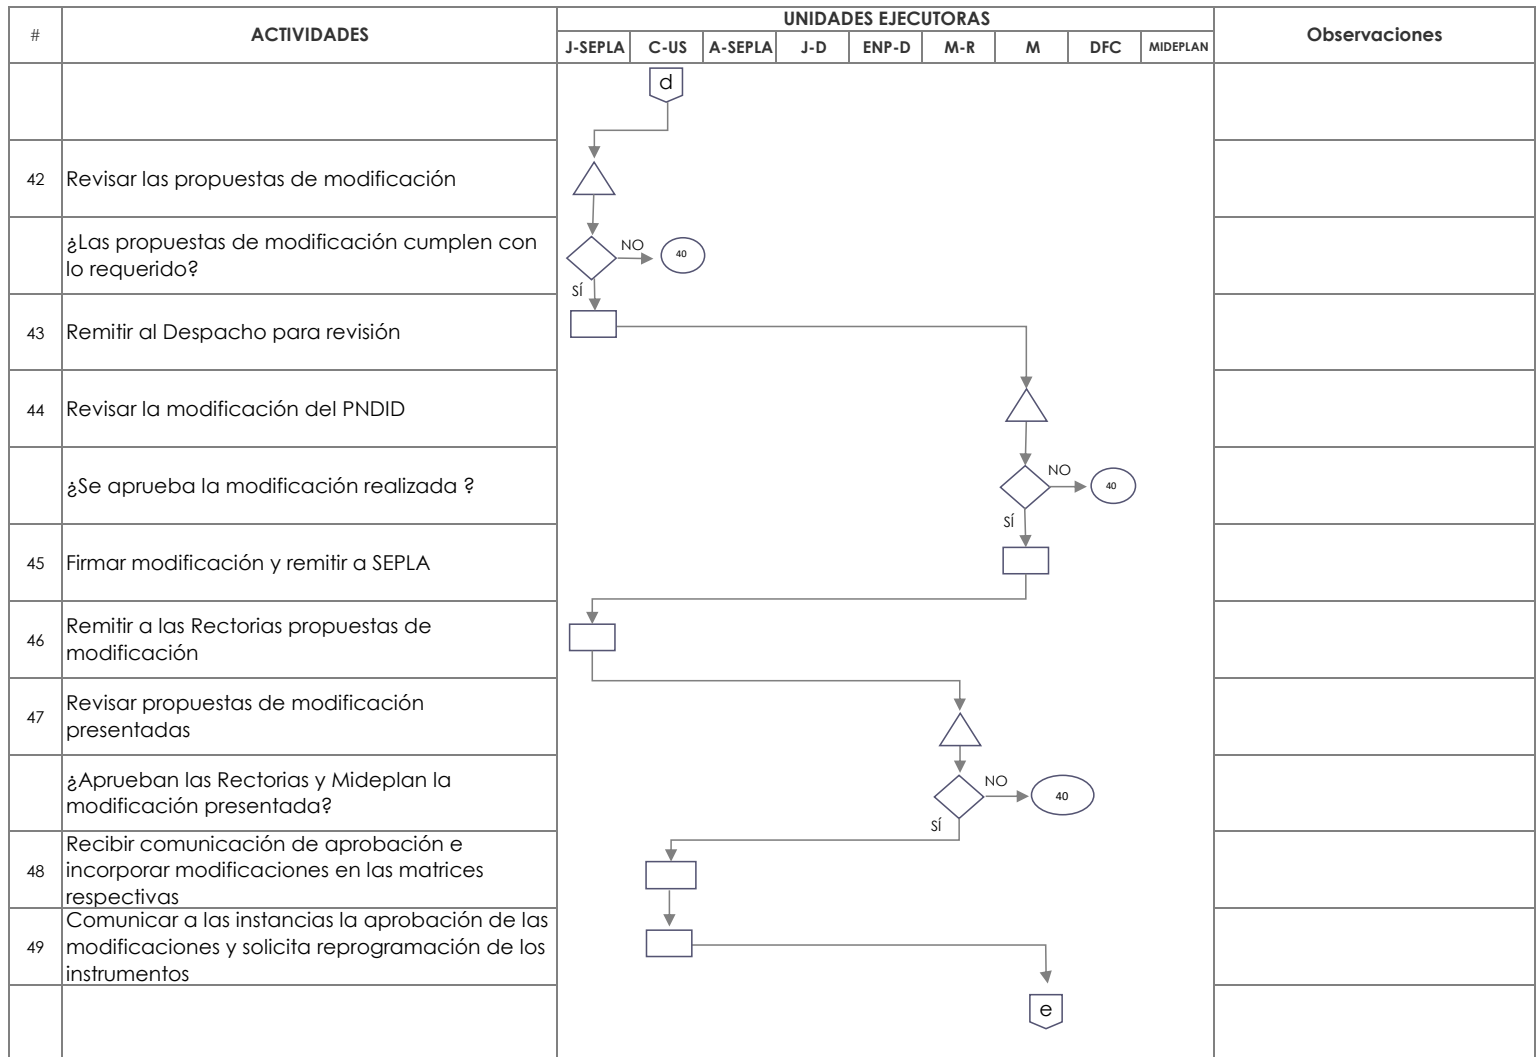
| # | ACTIVIDADES | UNIDADES EJECUTORAS | Observaciones |
|---|---|---|---|
| | | J-SEPLA C-US A-SEPLA J-D ENP-D M-R M DFC MIDEPLAN | |
| | | d | |
| 42 | Revisar las propuestas de modificación | | |
| | ¿Las propuestas de modificación cumplen con lo requerido? | NO 40 SÍ | |
| 43 | Remitir al Despacho para revisión | | |
| 44 | Revisar la modificación del PNDID | | |
| | ¿Se aprueba la modificación realizada ? | NO 40 SÍ | |
| 45 | Firmar modificación y remitir a SEPLA | | |
| 46 | Remitir a las Rectorias propuestas de modificación | | |
| 47 | Revisar propuestas de modificación presentadas | | |
| | ¿Aprueban las Rectorias y Mideplan la modificación presentada? | NO 40 SÍ | |
| 48 | Recibir comunicación de aprobación e incorporar modificaciones en las matrices respectivas | | |
| 49 | Comunicar a las instancias la aprobación de las modificaciones y solicita reprogramación de los instrumentos | | |
| | | e | |